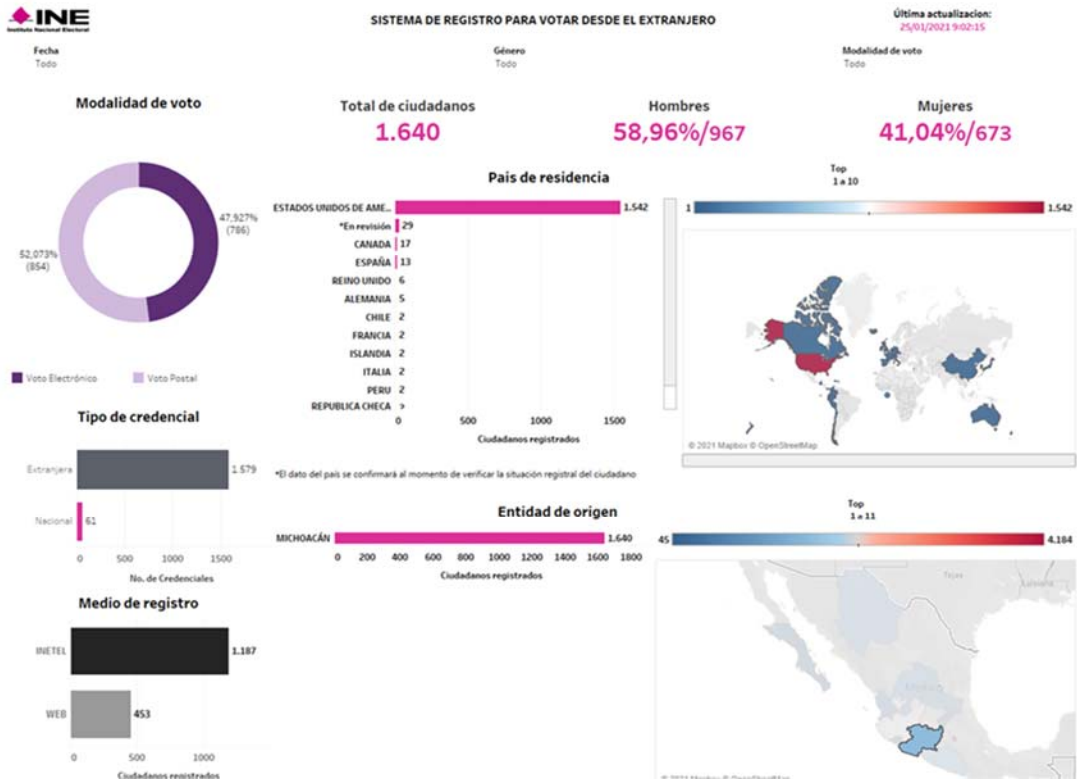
INE
Instituto Nacional Electoral

SISTEMA DE REGISTRO PARA VOTAR DESDE EL EXTRANJERO

Última actualizacion:
25/01/2021 9:02:15

Fecha
Todo

Género
Todo

Modalidad de voto
Todo

Modalidad de voto

47,927%
(786)

52,073%
(854)

Voto Electrónico
Voto Postal

Total de ciudadanos
1.640

Hombres
58,96%/967

Mujeres
41,04%/673

País de residencia

| País | Ciudadanos |
|---|---|
| ESTADOS UNIDOS DE AME.. | 1.542 |
| *En revisión | 29 |
| CANADA | 17 |
| ESPAÑA | 13 |
| REINO UNIDO | 6 |
| ALEMANIA | 5 |
| CHILE | 2 |
| FRANCIA | 2 |
| ISLANDIA | 2 |
| ITALIA | 2 |
| PERU | 2 |
| REPUBLICA CHECA | 1 |

0 500 1000 1500
Ciudadanos registrados

*El dato del país se confirmará al momento de verificar la situación registral del ciudadano

Top
1 a 10
1
1.542

© 2021 Mapbox © OpenStreetMap

Tipo de credencial

Extranjera 1.579
Nacional 61
0 500 1000 1500
No. de Credenciales

Entidad de origen

MICHOACÁN 1.640
0 200 400 600 800 1000 1200 1400 1600 1800
Ciudadanos registrados

Top
1 a 11
45
4.184

Medio de registro

INETEL 1.187
WEB 453
0 500 1000
Ciudadanos registrados

Texas
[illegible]
© 2021 Mapbox © OpenStreetMap